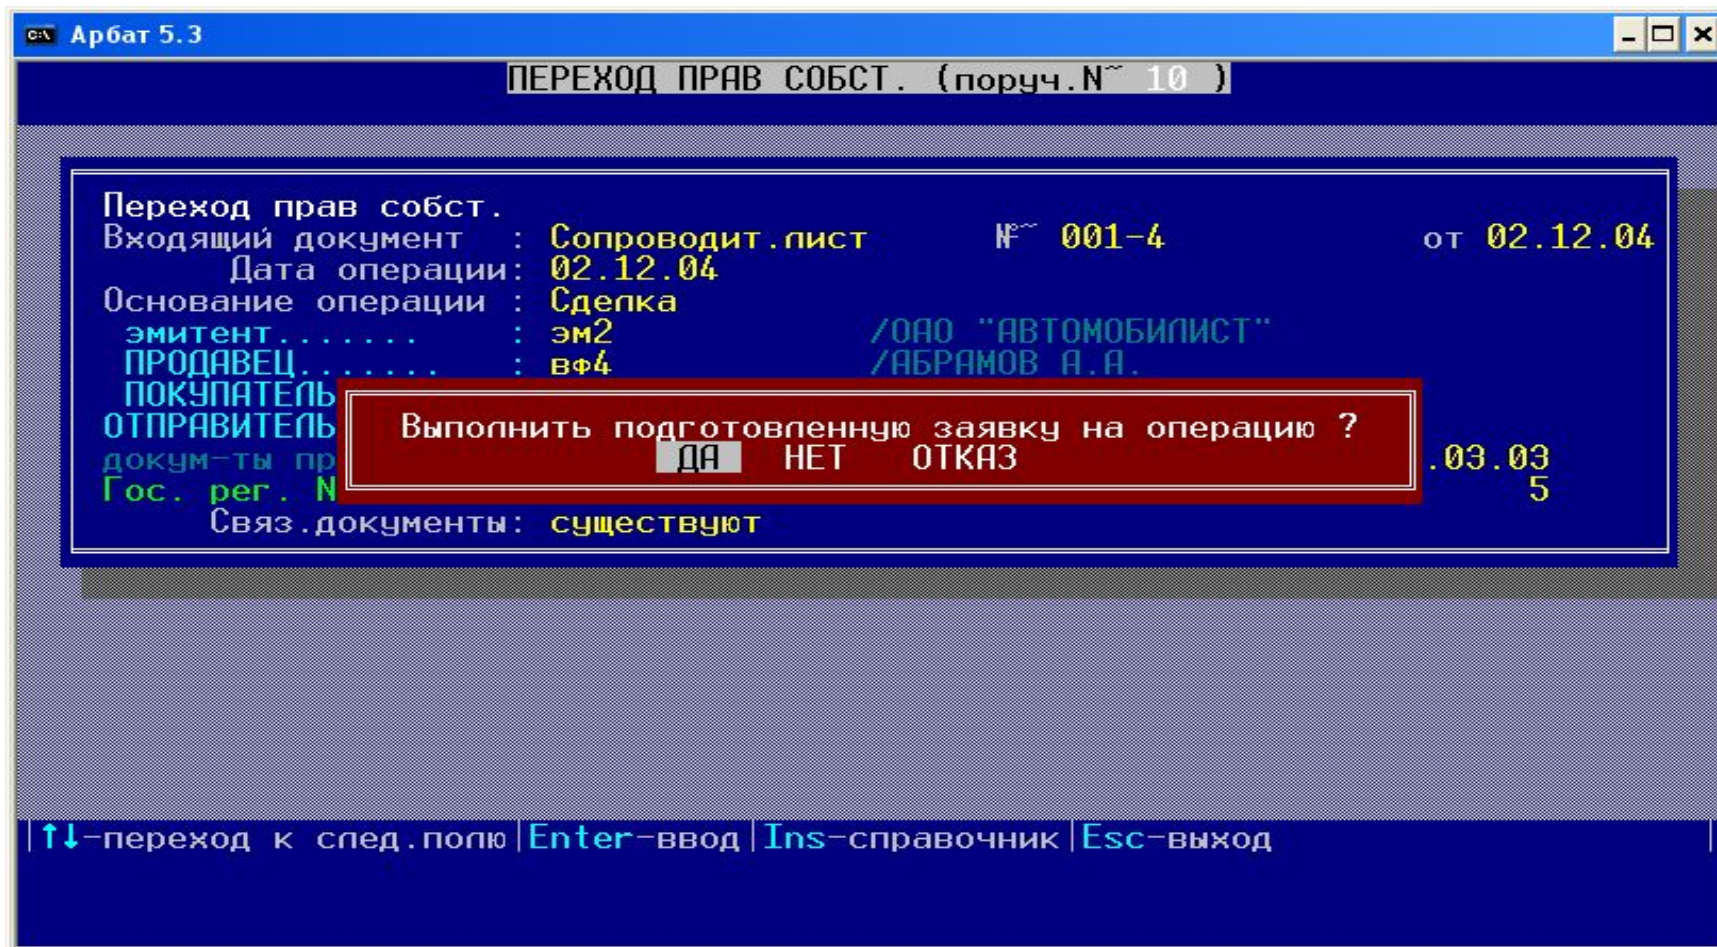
Арбат 5.3

ПЕРЕХОД ПРАВ СОБСТ. (поруч.N~ 10 )

Переход прав собст.
Входящий документ : Сопроводит.лист №~ 001-4 от 02.12.04
Дата операции: 02.12.04
Основание операции : Сделка
эмитент....... : эм2 /ОАО "АВТОМОБИЛИСТ"
ПРОДАВЕЦ....... : вф4 /АБРАМОВ А.А.
ПОКУПАТЕЛЬ
ОТПРАВИТЕЛЬ
докум-ты пр .03.03
Гос. рег. N 5
Связ.документы: существуют

Выполнить подготовленную заявку на операцию ?
ДА НЕТ ОТКАЗ

↑↓-переход к след.полю | Enter-ввод | Ins-справочник | Esc-выход